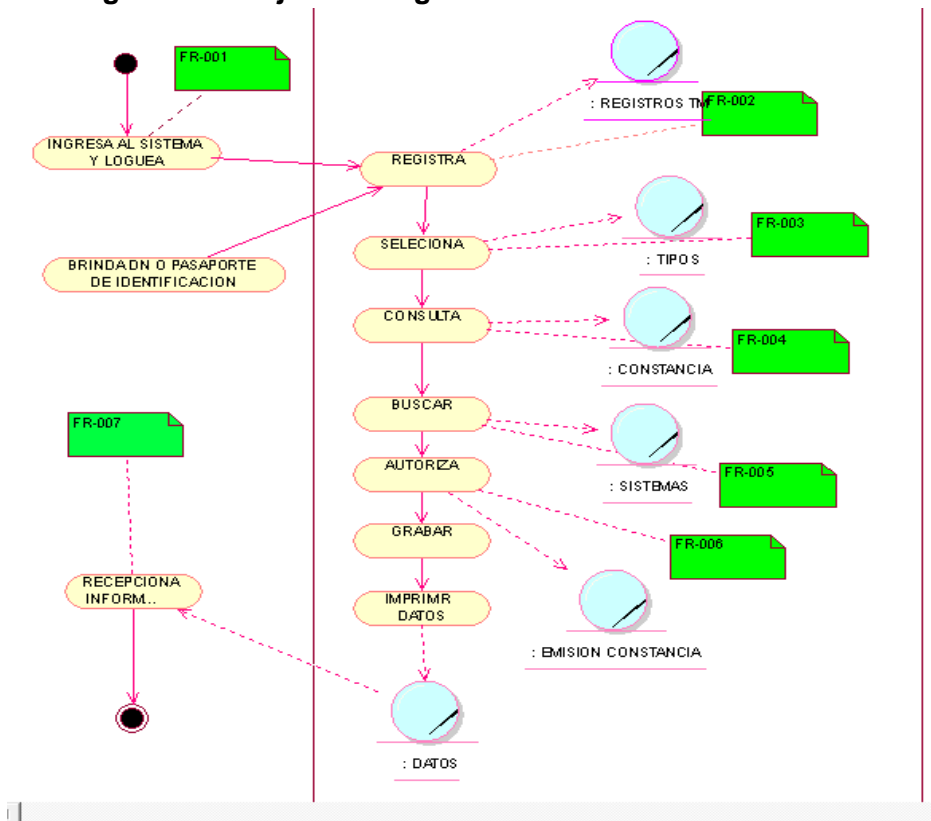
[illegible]

FR-001

INGRESA AL SISTEMA Y LOGUEA

BRINDA DN O PASAPORTE DE IDENTIFICACION

FR-007

RECEPCIONA INFORM...

: REGISTROS TM

FR-002

REGISTRA

SELECIONA

: TIPOS

FR-003

CONSULTA

: CONSTANCIA

FR-004

BUSCAR

AUTORIZA

: SISTEMAS

FR-005

GRABAR

FR-006

IMPRIMR DATOS

: EMISION CONSTANCIA

: DATOS